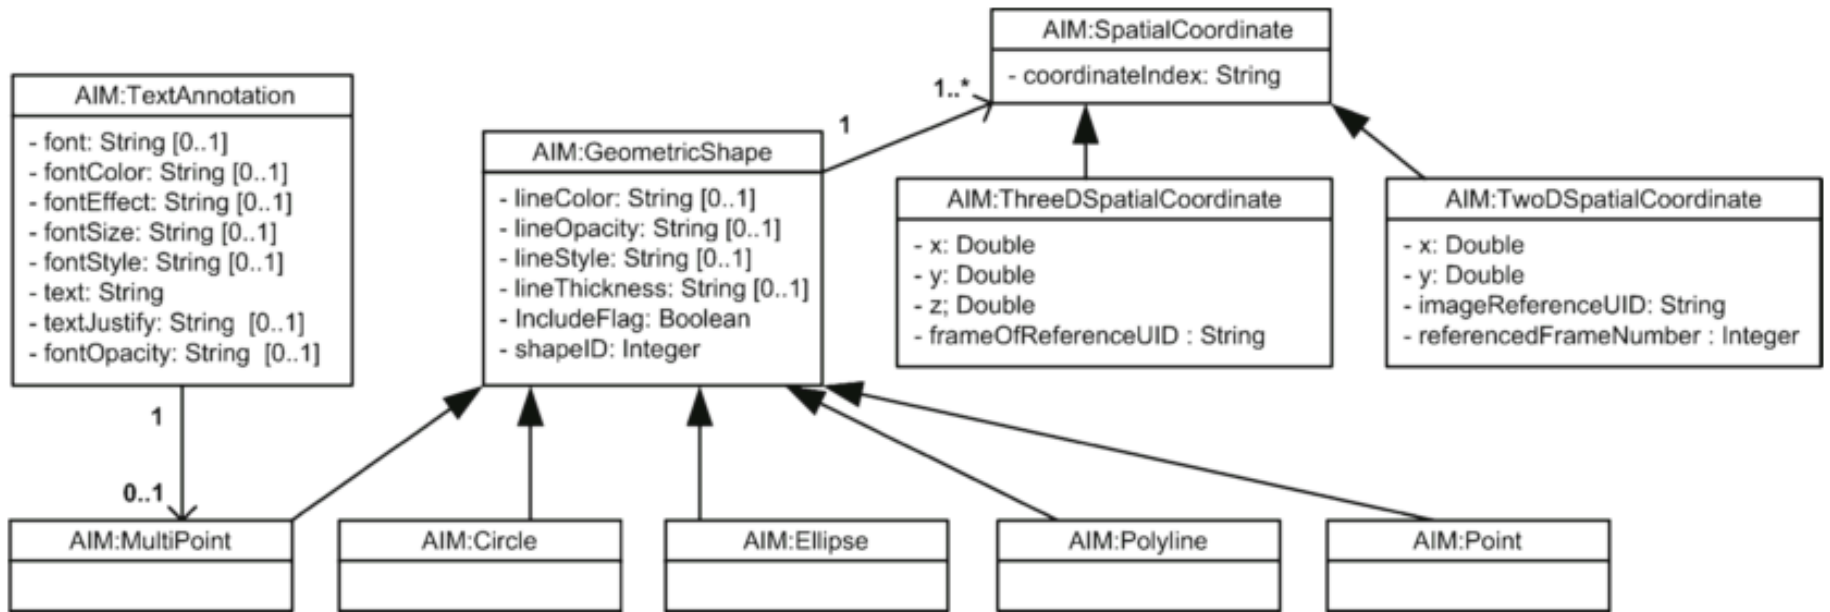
AIM:TextAnnotation

- font: String [0..1]
- fontColor: String [0..1]
- fontEffect: String [0..1]
- fontSize: String [0..1]
- fontStyle: String [0..1]
- text: String
- textJustify: String [0..1]
- fontOpacity: String [0..1]

AIM:GeometricShape

- lineColor: String [0..1]
- lineOpacity: String [0..1]
- lineStyle: String [0..1]
- lineThickness: String [0..1]
- IncludeFlag: Boolean
- shapeID: Integer

1

1..*

AIM:SpatialCoordinate

- coordinateIndex: String

AIM:ThreeDSpatialCoordinate

- x: Double
- y: Double
- z; Double
- frameOfReferenceUID : String

AIM:TwoDSpatialCoordinate

- x: Double
- y: Double
- imageReferenceUID: String
- referencedFrameNumber : Integer

1

0..1

AIM:MultiPoint

AIM:Circle

AIM:Ellipse

AIM:Polyline

AIM:Point